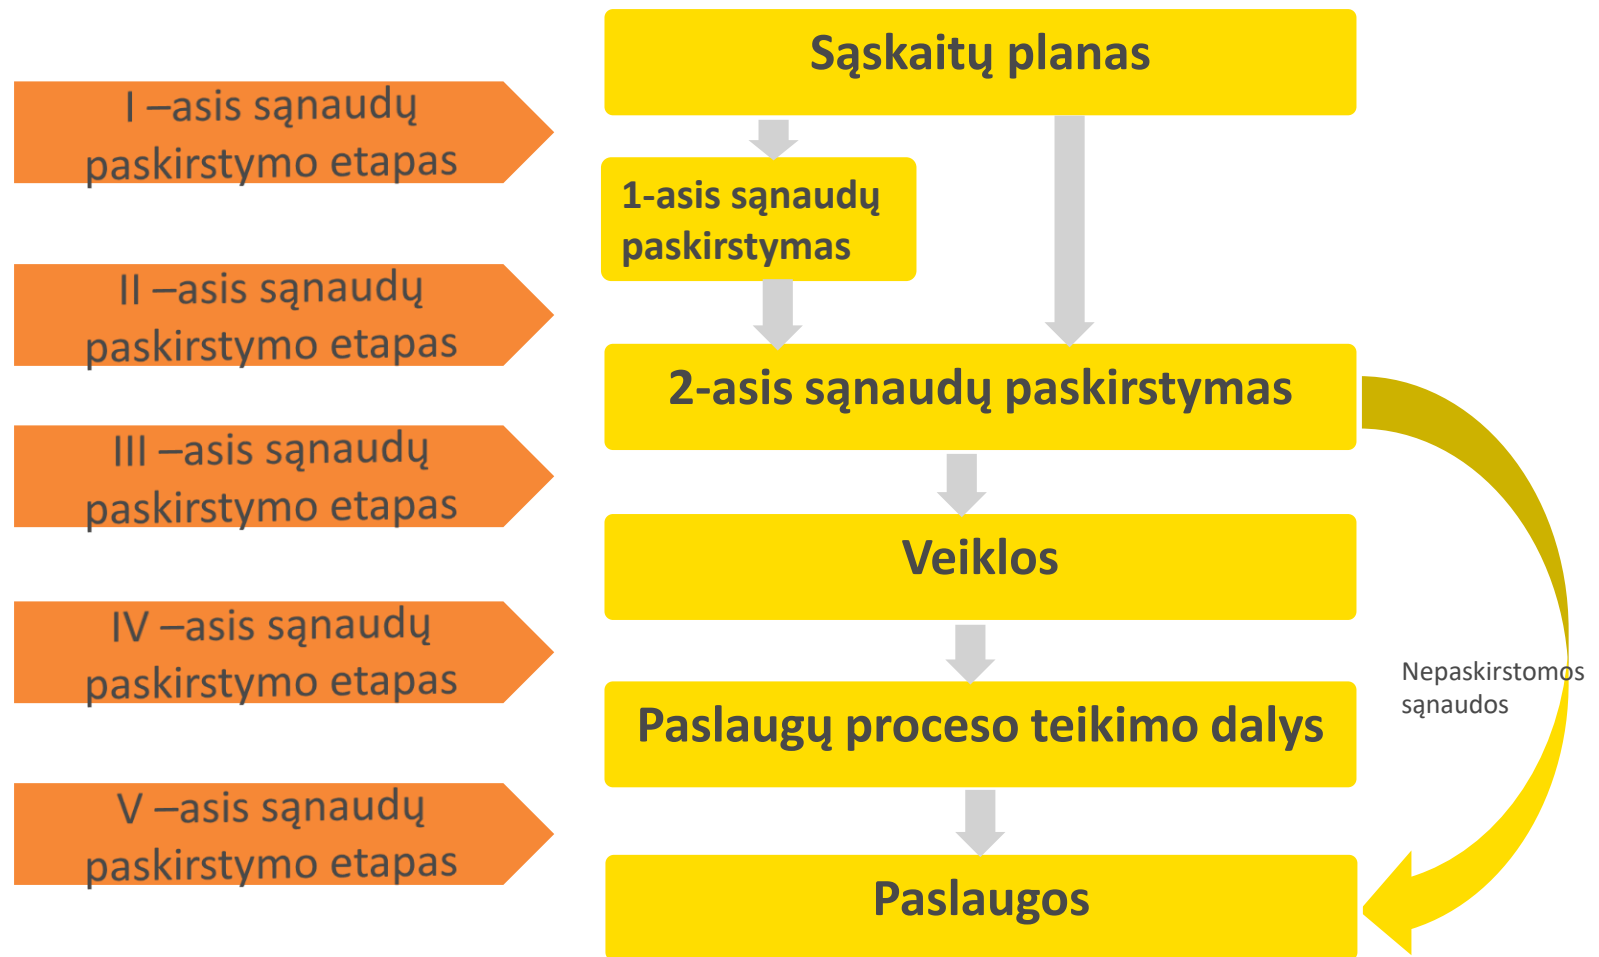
I –asis sąnaudų paskirstymo etapas

II –asis sąnaudų paskirstymo etapas

III –asis sąnaudų paskirstymo etapas

IV –asis sąnaudų paskirstymo etapas

V –asis sąnaudų paskirstymo etapas

Sąskaitų planas

1-asis sąnaudų paskirstymas

2-asis sąnaudų paskirstymas

Veiklos

Paslaugų proceso teikimo dalys

Paslaugos

Nepaskirstomos sąnaudos